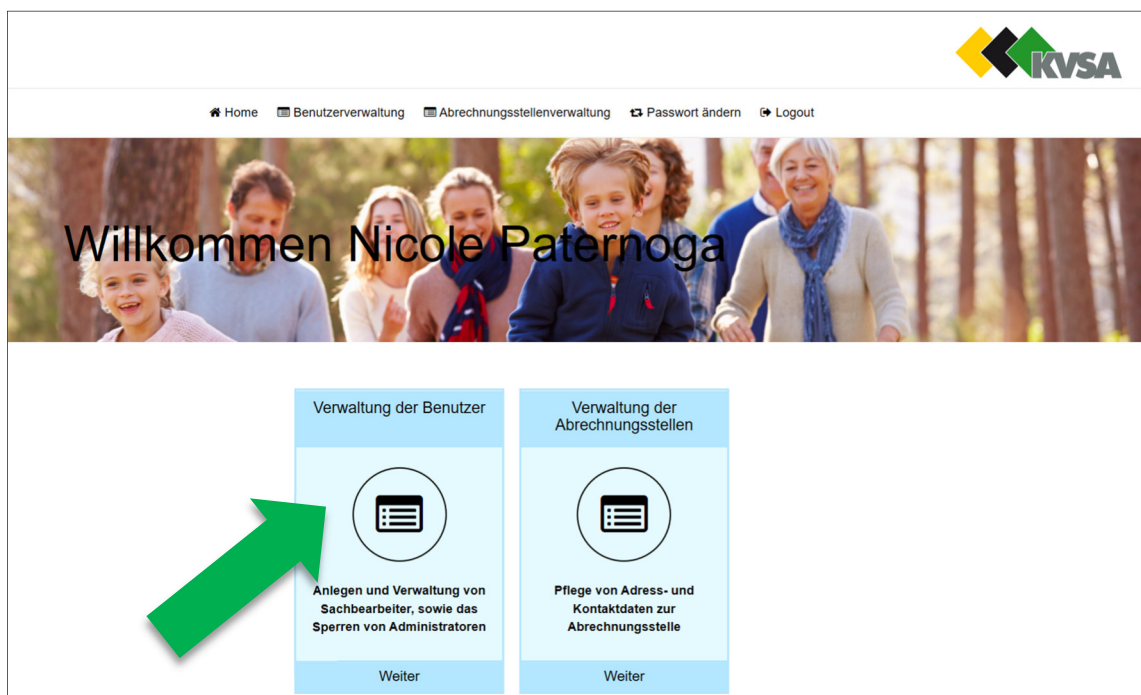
KVSA

Home Benutzerverwaltung Abrechnungsstellenverwaltung Passwort ändern Logout

Willkommen Nicole Paternoga

Verwaltung der Benutzer

Anlegen und Verwaltung von Sachbearbeiter, sowie das Sperren von Administratoren

Weiter

Verwaltung der Abrechnungsstellen

Pflege von Adress- und Kontaktdaten zur Abrechnungsstelle

Weiter